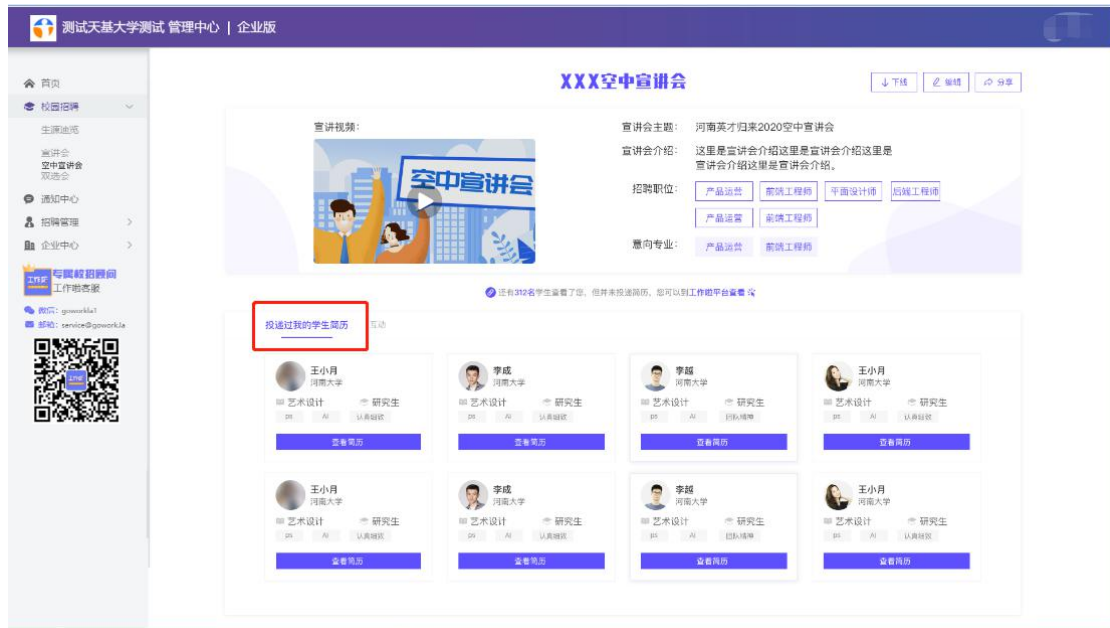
测试天基大学测试 管理中心 | 企业版

首页
校园招聘
生源速览
宣讲会
空中宣讲会
双选会
通知中心
招聘管理
企业中心
专属校招顾问
工作啦客服
微信：gowork1a1
邮箱：service@gowork1a

XXX空中宣讲会

下载 编辑 分享

宣讲视频：

空中宣讲会

宣讲会主题： 河南英才归来2020空中宣讲会
宣讲会介绍： 这里是宣讲会介绍这里是宣讲会介绍这里是宣讲会介绍这里是宣讲会介绍。
招聘职位： 产品运营 前端工程师 平面设计师 后端工程师 产品运营 前端工程师
意向专业： 产品运营 前端工程师

还有312名学生查看了您，但并未投递简历，您可以到工作啦平台查看

投递过我的学生简历 互动

王小月 河南大学 艺术设计 研究生 ps AI 认真细致 查看简历
李成 河南大学 艺术设计 研究生 ps AI 认真细致 查看简历
李越 河南大学 艺术设计 研究生 ps AI 团队精神 查看简历
王小月 河南大学 艺术设计 研究生 ps AI 认真细致 查看简历
王小月 河南大学 艺术设计 研究生 ps AI 认真细致 查看简历
李成 河南大学 艺术设计 研究生 ps AI 认真细致 查看简历
李越 河南大学 艺术设计 研究生 ps AI 团队精神 查看简历
王小月 河南大学 艺术设计 研究生 ps AI 认真细致 查看简历